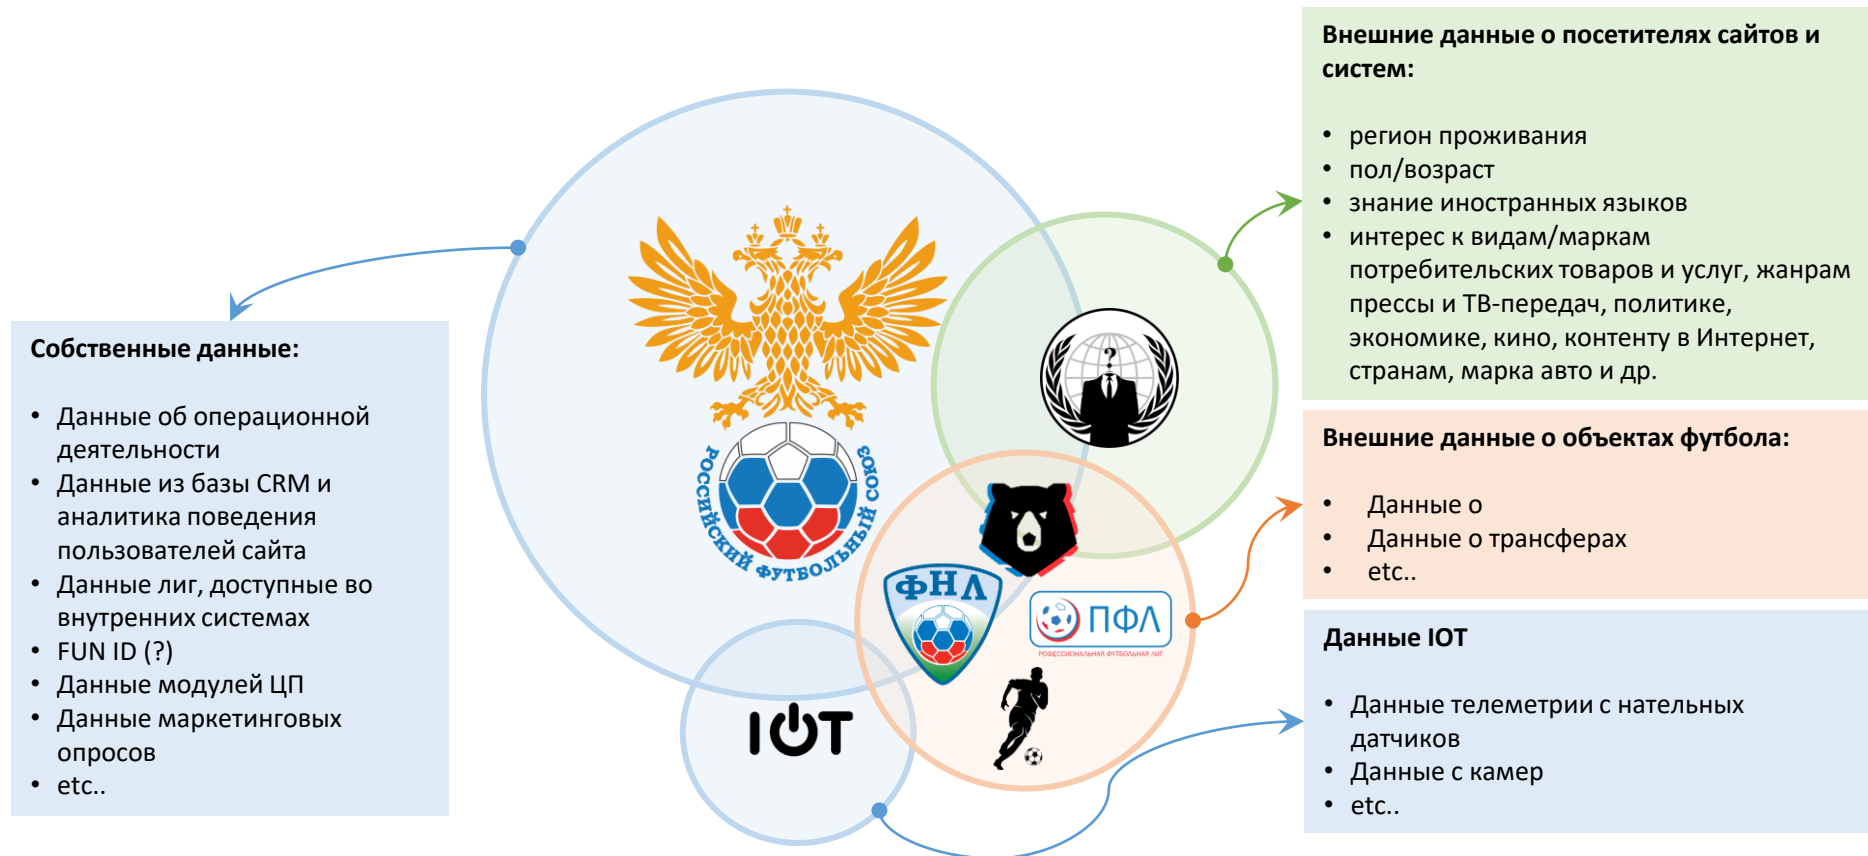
Внешние данные о посетителях сайтов и систем:

- регион проживания
- пол/возраст
- знание иностранных языков
- интерес к видам/маркам потребительских товаров и услуг, жанрам прессы и ТВ-передач, политике, экономике, кино, контенту в Интернет, странам, марка авто и др.

Собственные данные:

- Данные об операционной деятельности
- Данные из базы CRM и аналитика поведения пользователей сайта
- Данные лиг, доступные во внутренних системах
- FUN ID (?)
- Данные модулей ЦП
- Данные маркетинговых опросов
- etc..

РОССИЙСКИЙ ФУТБОЛЬНЫЙ СОЮЗ

Внешние данные о объектах футбола:

- Данные о
- Данные о трансферах
- etc..

ФНЛ

ПФЛ
ПРОФЕССИОНАЛЬНАЯ ФУТБОЛЬНАЯ ЛИГА

IOT

Данные IOT

- Данные телеметрии с нательных датчиков
- Данные с камер
- etc..